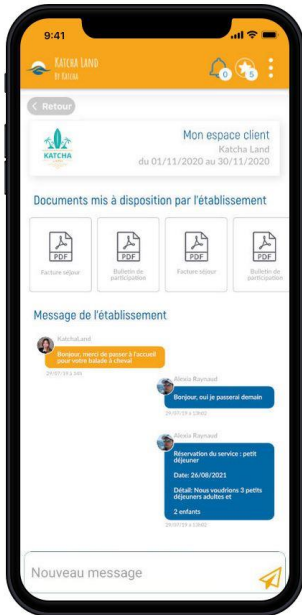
9:41

Katcha Land
By Katcha

0 5

< Retour

KATCHA

Mon espace client
Katcha Land
du 01/11/2020 au 30/11/2020

Documents mis à disposition par l'établissement

PDF
Facture séjour

PDF
Bulletin de participation

PDF
Facture séjour

PDF
Bulletin de participation

Message de l'établissement

KatchaLand
Bonjour, merci de passer à l'accueil pour votre balade à cheval
29/07/19 à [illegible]

Alexia Raynaud
Bonjour, oui je passerai demain
29/07/19 à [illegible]

Alexia Raynaud
Réservation du service : petit déjeuner

Date: 26/08/2021

Détail: Nous voudrions 3 petits déjeuners adultes et

2 enfants
29/07/19 à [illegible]

Nouveau message